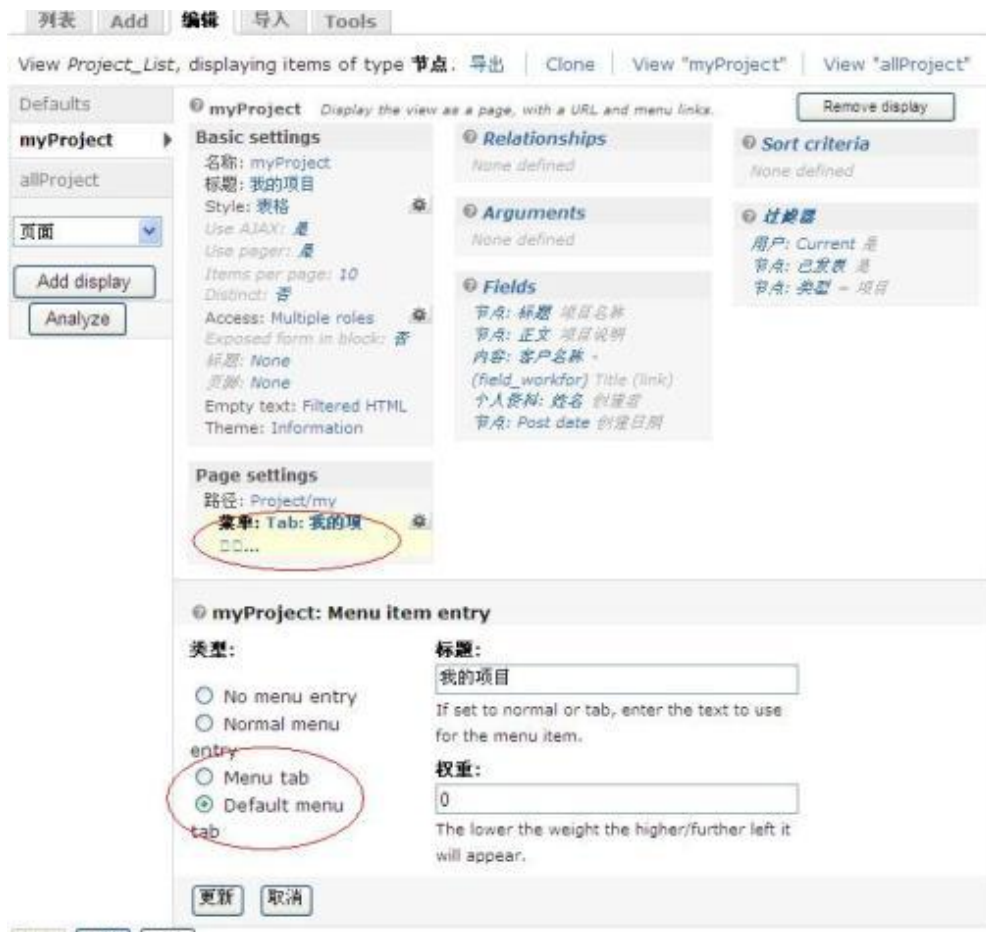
列表 Add 编辑 导入 Tools

View Project_List, displaying items of type 节点. 导出 | Clone | View "myProject" | View "allProject"

Defaults
myProject
allProject
页面
Add display
Analyze

myProject Display the view as a page, with a URL and menu links.
Remove display

Basic settings
名称: myProject
标题: 我的项目
Style: 表格
Use AJAX: 是
Use pager: 是
Items per page: 10
Distinct: 否
Access: Multiple roles
Exposed form in block: 否
标题: None
页脚: None
Empty text: Filtered HTML
Theme: Information

Page settings
路径: Project/my
菜单: Tab: 我的项
目...

Relationships
None defined

Arguments
None defined

Fields
节点: 标题 项目名称
节点: 正文 项目说明
内容: 客户名称 - (field_workfor) Title (link)
个人资料: 姓名 创建者
节点: Post date 创建日期

Sort criteria
None defined

过滤器
用户: Current 是
节点: 已发表 是
节点: 类型 = 项目

myProject: Menu item entry

类型:
No menu entry
Normal menu entry
Menu tab
Default menu tab

标题:
我的项目
If set to normal or tab, enter the text to use for the menu item.

权重:
0
The lower the weight the higher/further left it will appear.

更新 取消